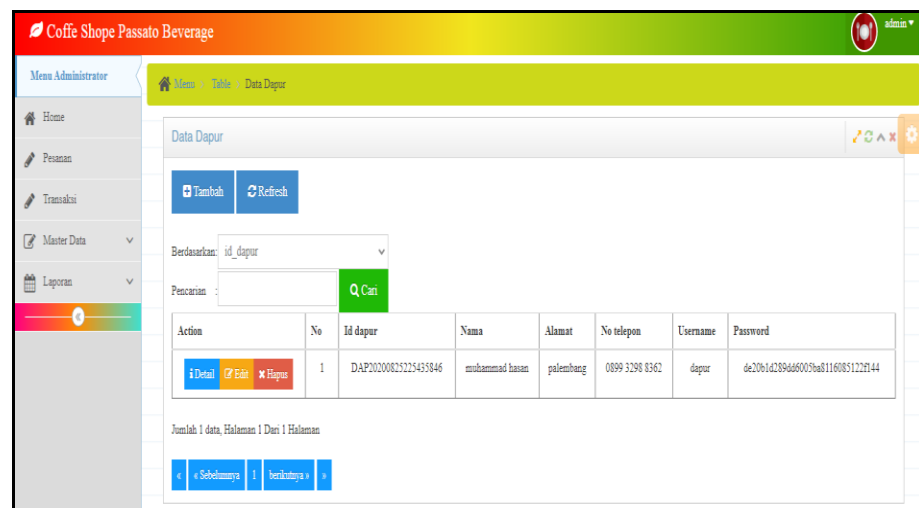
Coffe Shope Passato Beverage

admin

Menu Administrator

Home

Pesanan

Transaksi

Master Data

Laporan

Menu > Table > Data Dapur

Data Dapur

Tambah

Refresh

Berdasarkan: id_dapur

Pencarian :

Cari

| Action | No | Id dapur | Nama | Alamat | No telepon | Username | Password |
|---|---|---|---|---|---|---|---|
| Detail Edit Hapus | 1 | DAP20200825225435846 | muhammad hasan | palembang | 0899 3298 8362 | dapur | de20b1d289dd6005ba8116085122f144 |

Jumlah 1 data, Halaman 1 Dari 1 Halaman

« « Sebelumnya 1 berikutnya » »